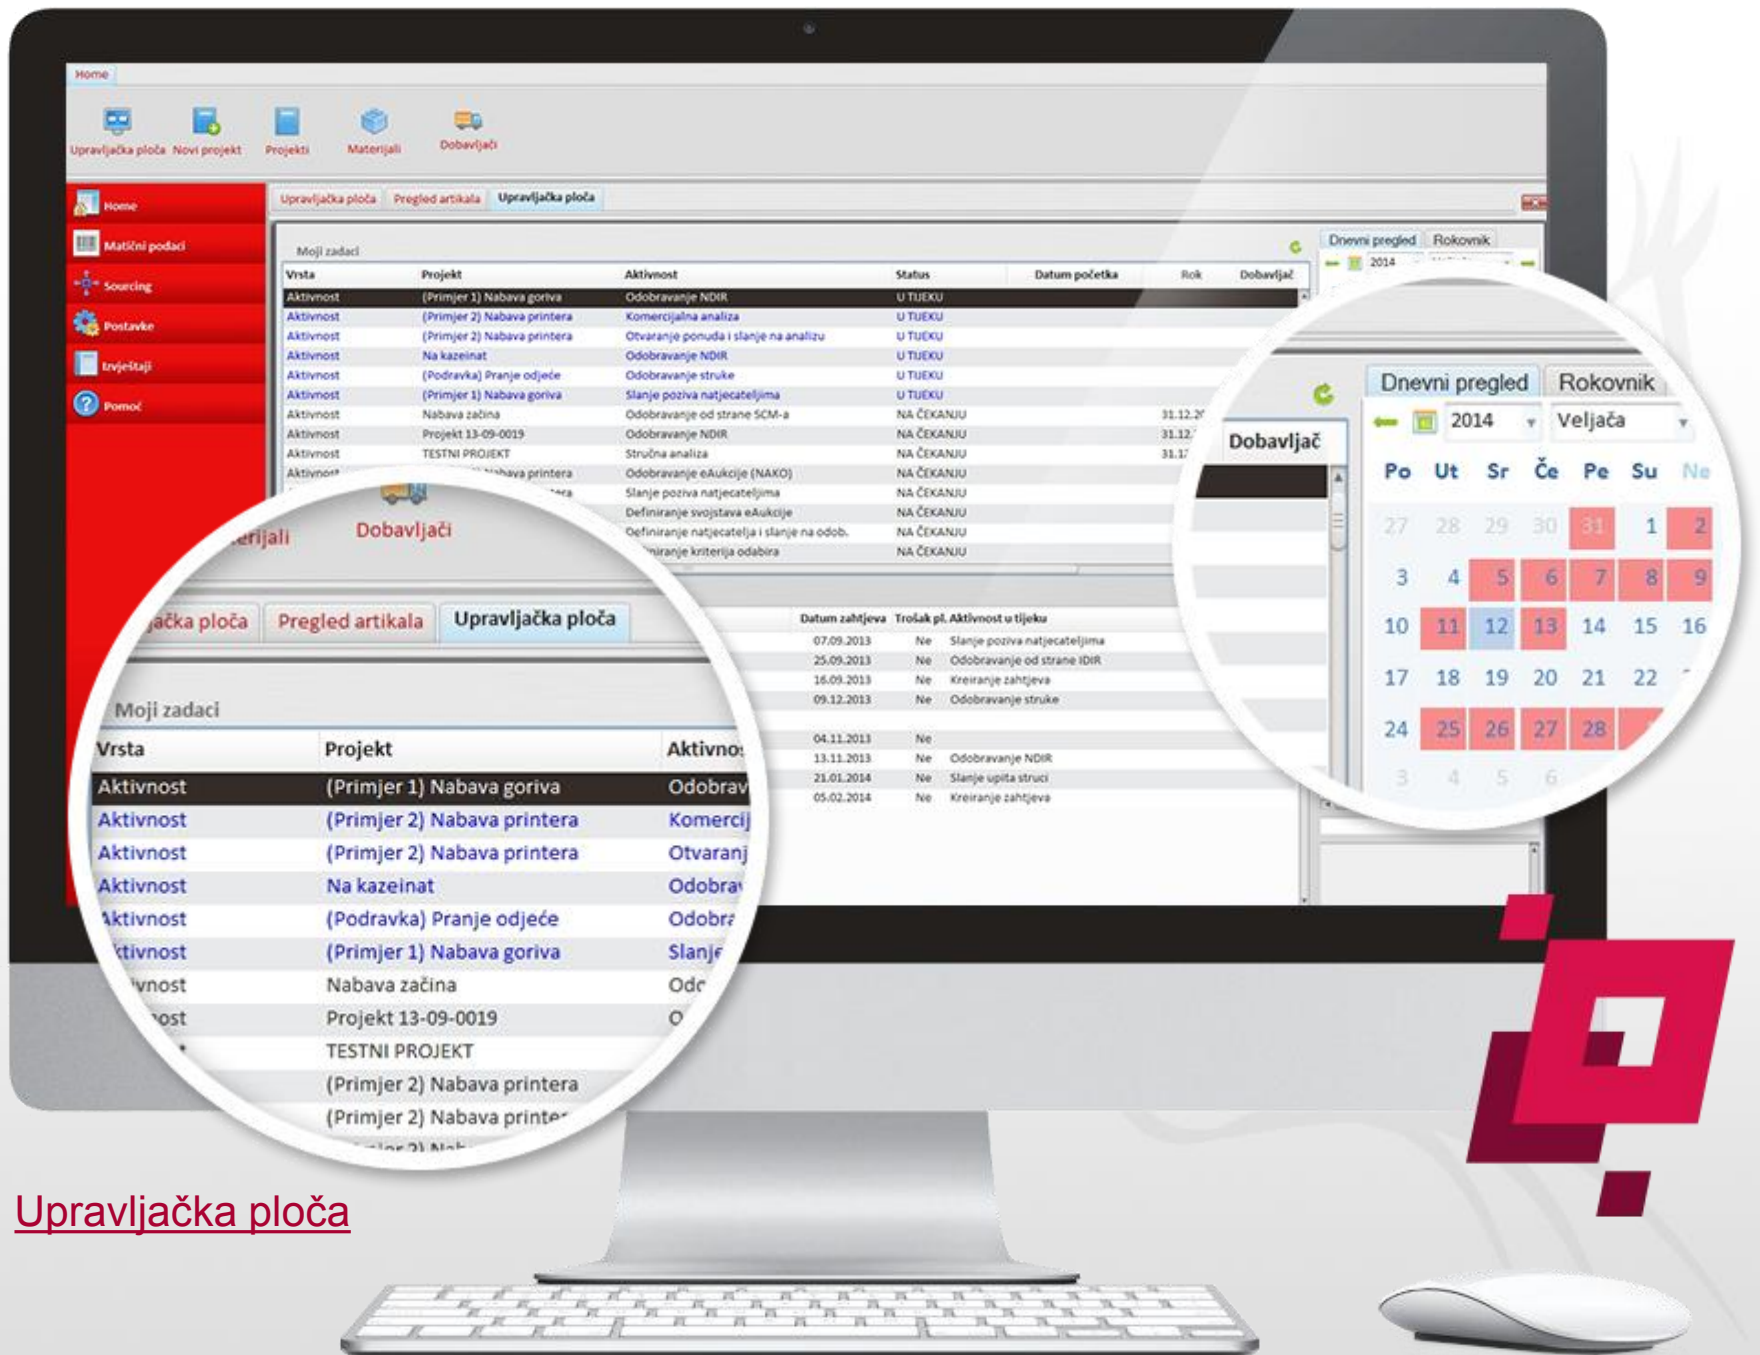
Home

Upravljačka ploča Novi projekt Projekti Materijali Dobavljači

Home
Matični podaci
Sourcing
Postavke
Izvještaji
Pomoć

Upravljačka ploča | Pregled artikala | Upravljačka ploča

Moji zadaci

| Vrsta | Projekt | Aktivnost | Status | Datum početka | Rok | Dobavljač |
|---|---|---|---|---|---|---|
| Aktivnost | (Primjer 1) Nabava goriva | Odobravanje NDIR | U TIJEKU | | | |
| Aktivnost | (Primjer 2) Nabava printera | Komercijalna analiza | U TIJEKU | | | |
| Aktivnost | (Primjer 2) Nabava printera | Otvaranje ponuda i slanje na analizu | U TIJEKU | | | |
| Aktivnost | Na kazeinat | Odobravanje NDIR | U TIJEKU | | | |
| Aktivnost | (Podravka) Pranje odjeće | Odobravanje struke | U TIJEKU | | | |
| Aktivnost | (Primjer 1) Nabava goriva | Slanje poziva natjecateljima | U TIJEKU | | | |
| Aktivnost | Nabava začina | Odobravanje od strane SCM-a | NA ČEKANJU | | 31.12.2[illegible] | |
| Aktivnost | Projekt 13-09-0019 | Odobravanje NDIR | NA ČEKANJU | | 31.12.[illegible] | |
| Aktivnost | TESTNI PROJEKT | Stručna analiza | NA ČEKANJU | | 31.1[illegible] | |
| Aktivnost | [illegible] Nabava printera | Odobravanje eAukcije (NAKO) | NA ČEKANJU | | | |
| | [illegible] | Slanje poziva natjecateljima | NA ČEKANJU | | | |
| | | Definiranje svojstava eAukcije | NA ČEKANJU | | | |
| | | Definiranje natjecatelja i slanje na odob. | NA ČEKANJU | | | |
| | | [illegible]iranje kriterija odabira | NA ČEKANJU | | | |

| Datum zahtjeva | Trošak pl. | Aktivnost u tijeku |
|---|---|---|
| 07.09.2013 | Ne | Slanje poziva natjecateljima |
| 25.09.2013 | Ne | Odobravanje od strane IDIR |
| 16.09.2013 | Ne | Kreiranje zahtjeva |
| 09.12.2013 | Ne | Odobravanje struke |
| 04.11.2013 | Ne | |
| 13.11.2013 | Ne | Odobravanje NDIR |
| 21.01.2014 | Ne | Slanje upita struci |
| 05.02.2014 | Ne | Kreiranje zahtjeva |

Dnevni pregled | Rokovnik
2014 Veljača
Dobavljač

| Po | Ut | Sr | Če | Pe | Su | Ne |
|---|---|---|---|---|---|---|
| 27 | 28 | 29 | 30 | 31 | 1 | 2 |
| 3 | 4 | 5 | 6 | 7 | 8 | 9 |
| 10 | 11 | 12 | 13 | 14 | 15 | 16 |
| 17 | 18 | 19 | 20 | 21 | 22 | |
| 24 | 25 | 26 | 27 | 28 | | |
| 3 | 4 | 5 | 6 | | | |

Upravljačka ploča